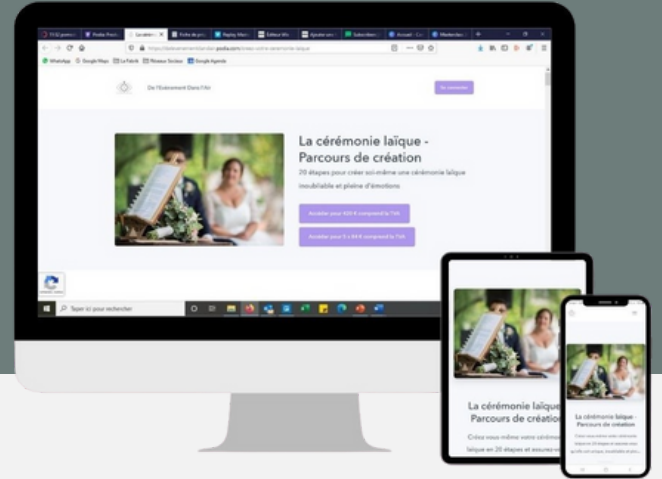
De l'Evènement Dans l'Air

La cérémonie laïque - Parcours de création

20 étapes pour créer soi-même une cérémonie laïque inoubliable et pleine d'émotions

Accéder pour 420 € comprend la TVA

Accéder pour 5 x 84 € comprend la TVA

Taper ici pour rechercher

La cérémonie laïque - Parcours de création

Créez vous-même votre cérémonie laïque en 20 étapes et assurez-v

La cérémonie laïque - Parcours de création